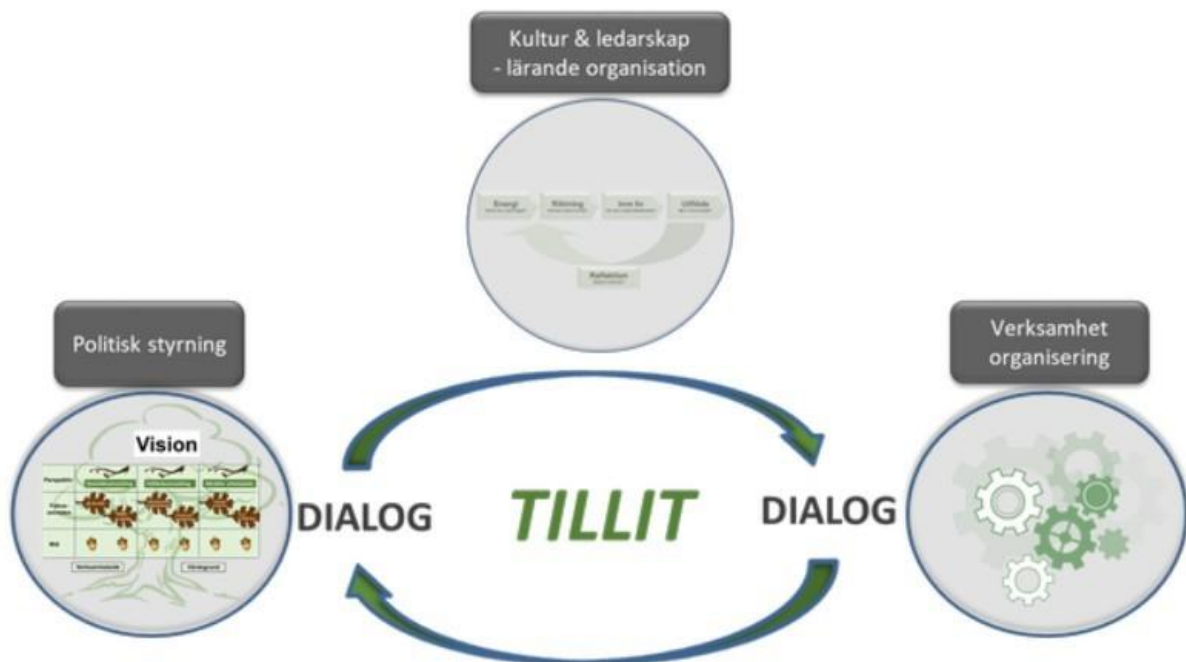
Kultur & ledarskap
- lärande organisation

Energi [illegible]

Riktning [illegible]

Inre liv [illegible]

Utfläde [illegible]

Reflektion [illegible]

Politisk styrning

Vision

Perspektiv

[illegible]

Mål

Verksamhetsidé

Värdegrund

DIALOG

TILLIT

DIALOG

Verksamhet
organisering